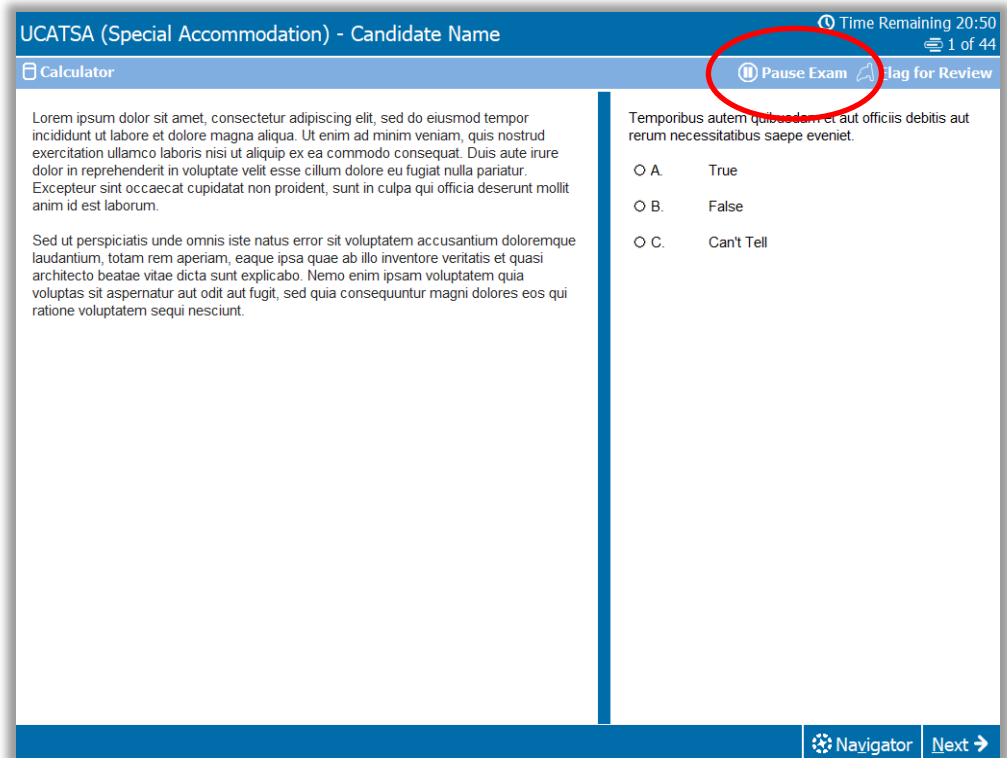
UCATSA (Special Accommodation) - Candidate Name

Time Remaining 20:50
1 of 44

Calculator

Pause Exam

Flag for Review

Lorem ipsum dolor sit amet, consectetur adipiscing elit, sed do eiusmod tempor incididunt ut labore et dolore magna aliqua. Ut enim ad minim veniam, quis nostrud exercitation ullamco laboris nisi ut aliquip ex ea commodo consequat. Duis aute irure dolor in reprehenderit in voluptate velit esse cillum dolore eu fugiat nulla pariatur. Excepteur sint occaecat cupidatat non proident, sunt in culpa qui officia deserunt mollit anim id est laborum.

Sed ut perspiciatis unde omnis iste natus error sit voluptatem accusantium doloremque laudantium, totam rem aperiam, eaque ipsa quae ab illo inventore veritatis et quasi architecto beatae vitae dicta sunt explicabo. Nemo enim ipsam voluptatem quia voluptas sit aspernatur aut odit aut fugit, sed quia consequuntur magni dolores eos qui ratione voluptatem sequi nesciunt.

Temporibus autem quibusdam et aut officiis debitis aut rerum necessitatibus saepe eveniet.

A. True

B. False

C. Can't Tell

Navigator

Next